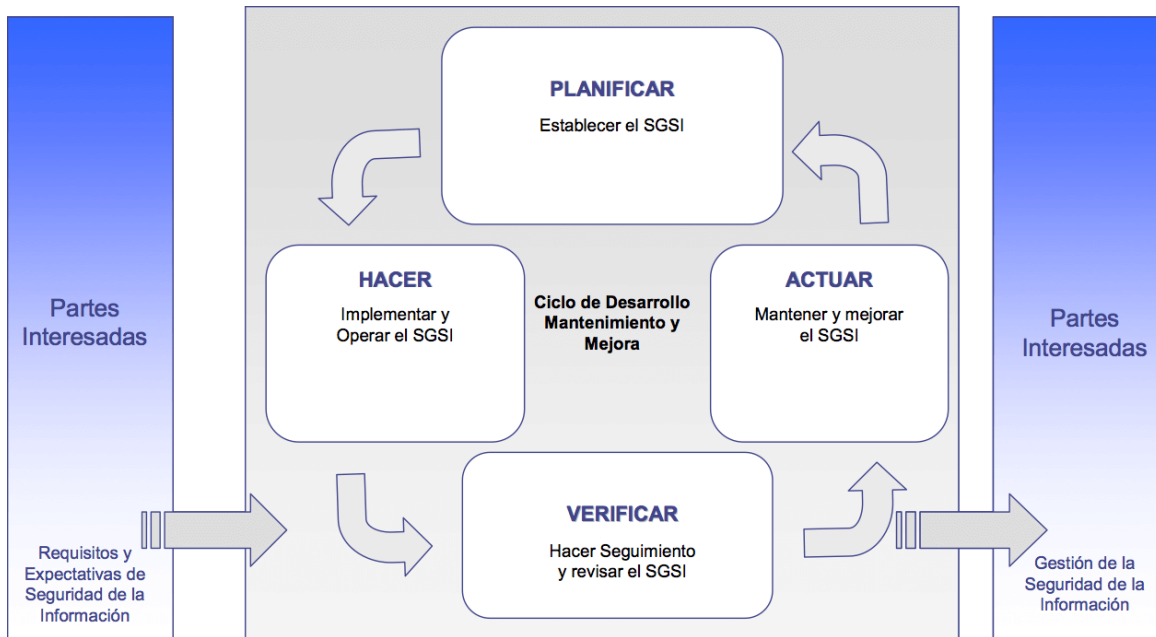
Partes Interesadas

Requisitos y Expectativas de Seguridad de la Información

PLANIFICAR
Establecer el SGSI

HACER
Implementar y Operar el SGSI

Ciclo de Desarrollo Mantenimiento y Mejora

ACTUAR
Mantener y mejorar el SGSI

VERIFICAR
Hacer Seguimiento y revisar el SGSI

Partes Interesadas

Gestión de la Seguridad de la Información